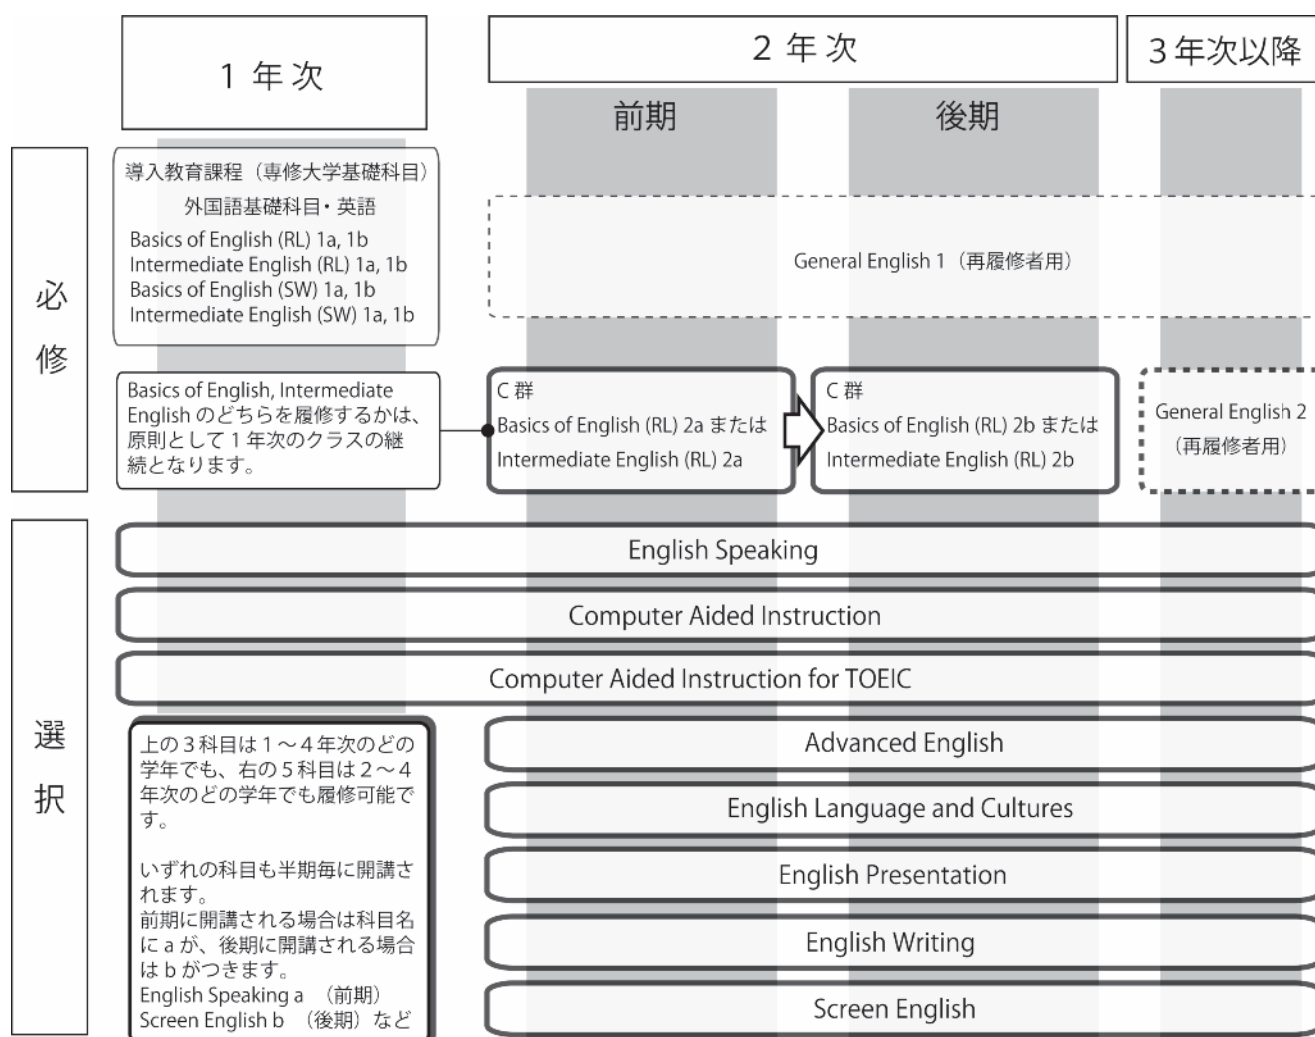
1 年 次

2 年 次

3 年次以降

前期

後期

必修

導入教育課程（専修大学基礎科目）
外国語基礎科目・英語
Basics of English (RL) 1a, 1b
Intermediate English (RL) 1a, 1b
Basics of English (SW) 1a, 1b
Intermediate English (SW) 1a, 1b

General English 1（再履修者用）

Basics of English, Intermediate English のどちらを履修するかは、原則として 1 年次のクラスの継続となります。

C 群
Basics of English (RL) 2a または
Intermediate English (RL) 2a

C 群
Basics of English (RL) 2b または
Intermediate English (RL) 2b

General English 2
（再履修者用）

選択

English Speaking

Computer Aided Instruction

Computer Aided Instruction for TOEIC

上の 3 科目は 1 ～ 4 年次のどの学年でも、右の 5 科目は 2 ～ 4 年次のどの学年でも履修可能です。

いずれの科目も半期毎に開講されます。
前期に開講される場合は科目名に a が、後期に開講される場合は b がつきます。
English Speaking a （前期）
Screen English b （後期）など

Advanced English

English Language and Cultures

English Presentation

English Writing

Screen English